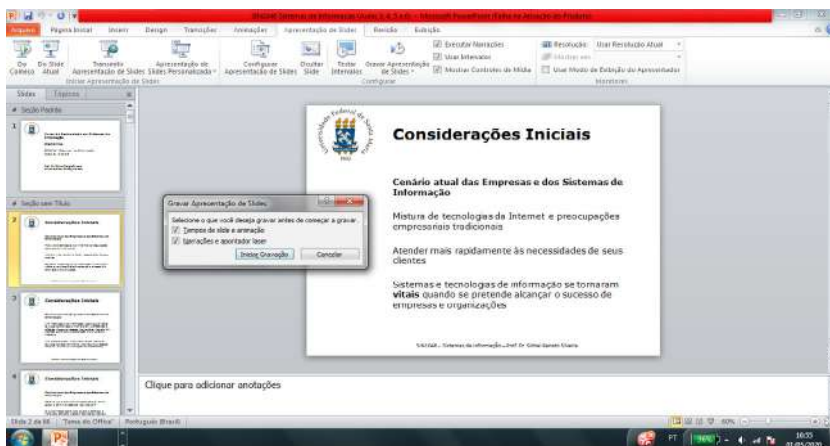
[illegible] - Microsoft PowerPoint (Falha na Ativação do Produto)

Arquivo | Página Inicial | Inserir | Design | Transições | Animações | Apresentação de Slides | Revisão | Exibição

Do Começo | Do Slide Atual | Transmitir Apresentação de Slides | Apresentação de Slides Personalizada | Iniciar Apresentação de Slides

Configurar Apresentação de Slides | Ocultar Slide | Testar Intervalos | Gravar Apresentação de Slides | Executar Narrações | Usar Intervalos | Mostrar Controles de Mídia | Configurar

Resolução: Usar Resolução Atual | Mostrar em: | Usar Modo de Exibição do Apresentador | Monitores

Slides | Tópicos

Seção Padrão

Seção sem Título

Considerações Iniciais

Considerações Iniciais

Considerações Iniciais

Universidade Federal de Santa Maria

Considerações Iniciais

Cenário atual das Empresas e dos Sistemas de Informação

Mistura de tecnologias da Internet e preocupações empresariais tradicionais

Atender mais rapidamente às necessidades de seus clientes

Sistemas e tecnologias de informação se tornaram vitais quando se pretende alcançar o sucesso de empresas e organizações

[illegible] - Sistemas de Informação - Prof. Dr. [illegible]

Gravar Apresentação de Slides

Selecione o que você deseja gravar antes de começar a gravar.

Tempos de slide e animação

Narrações e apontador laser

Iniciar Gravação | Cancelar

Clique para adicionar anotações

Slide 2 de 66 | "Tema do Office" | Português (Brasil)

60%

PT

16:33
01/05/2020